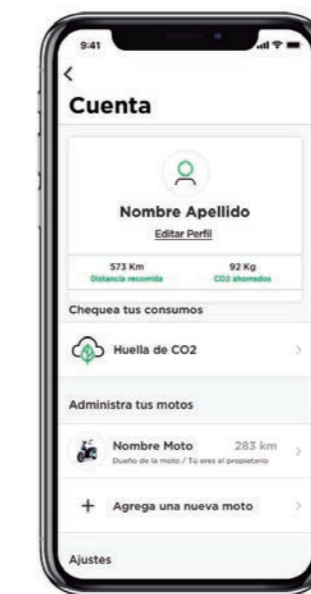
9:41

<

Cuenta

Nombre Apellido

Editar Perfil

573 Km
Distancia recorrida

92 Kg
CO2 ahorrados

Chequea tus consumos

Huella de CO2

>

Administra tus motos

Nombre Moto

283 km

Dueño de la moto / Tú eres el propietario

>

+ Agrega una nueva moto

>

Ajustes